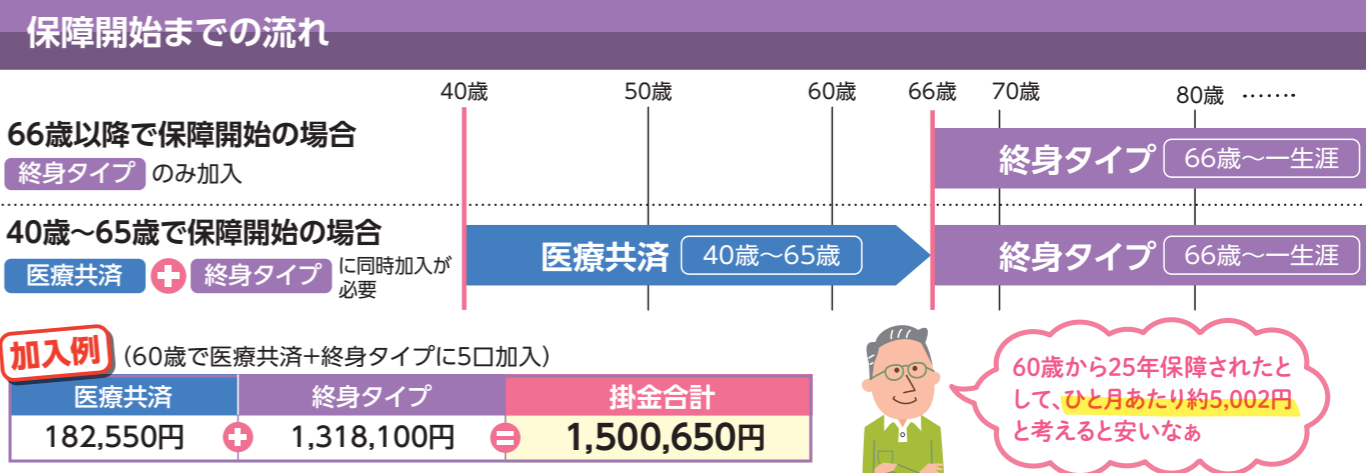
保障開始までの流れ

40歳 50歳 60歳 66歳 70歳 80歳 ……

66歳以降で保障開始の場合
終身タイプ のみ加入

終身タイプ 66歳〜一生涯

40歳〜65歳で保障開始の場合
医療共済 + 終身タイプ に同時加入が必要

医療共済 40歳〜65歳

終身タイプ 66歳〜一生涯

加入例 (60歳で医療共済+終身タイプに5口加入)

| 医療共済 | | 終身タイプ | | 掛金合計 |
|---|---|---|---|---|
| 182,550円 | + | 1,318,100円 | = | 1,500,650円 |

60歳から25年保障されたとして、ひと月あたり約5,002円と考えると安いなぁ